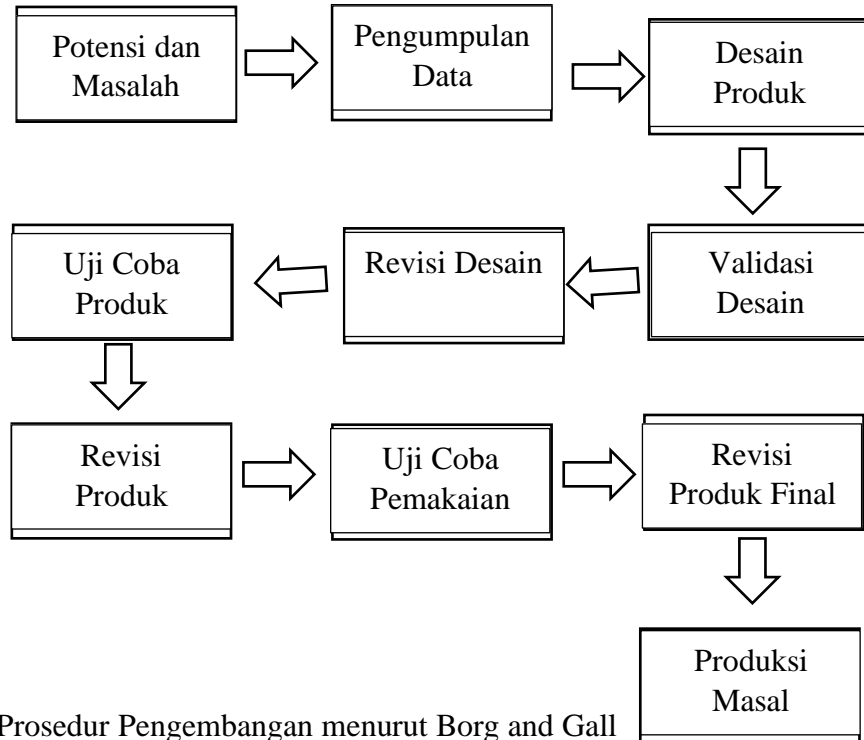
Potensi dan Masalah

Pengumpulan Data

Desain Produk

Validasi Desain

Revisi Desain

Uji Coba Produk

Revisi Produk

Uji Coba Pemakaian

Revisi Produk Final

Produksi Masal

Prosedur Pengembangan menurut Borg and Gall